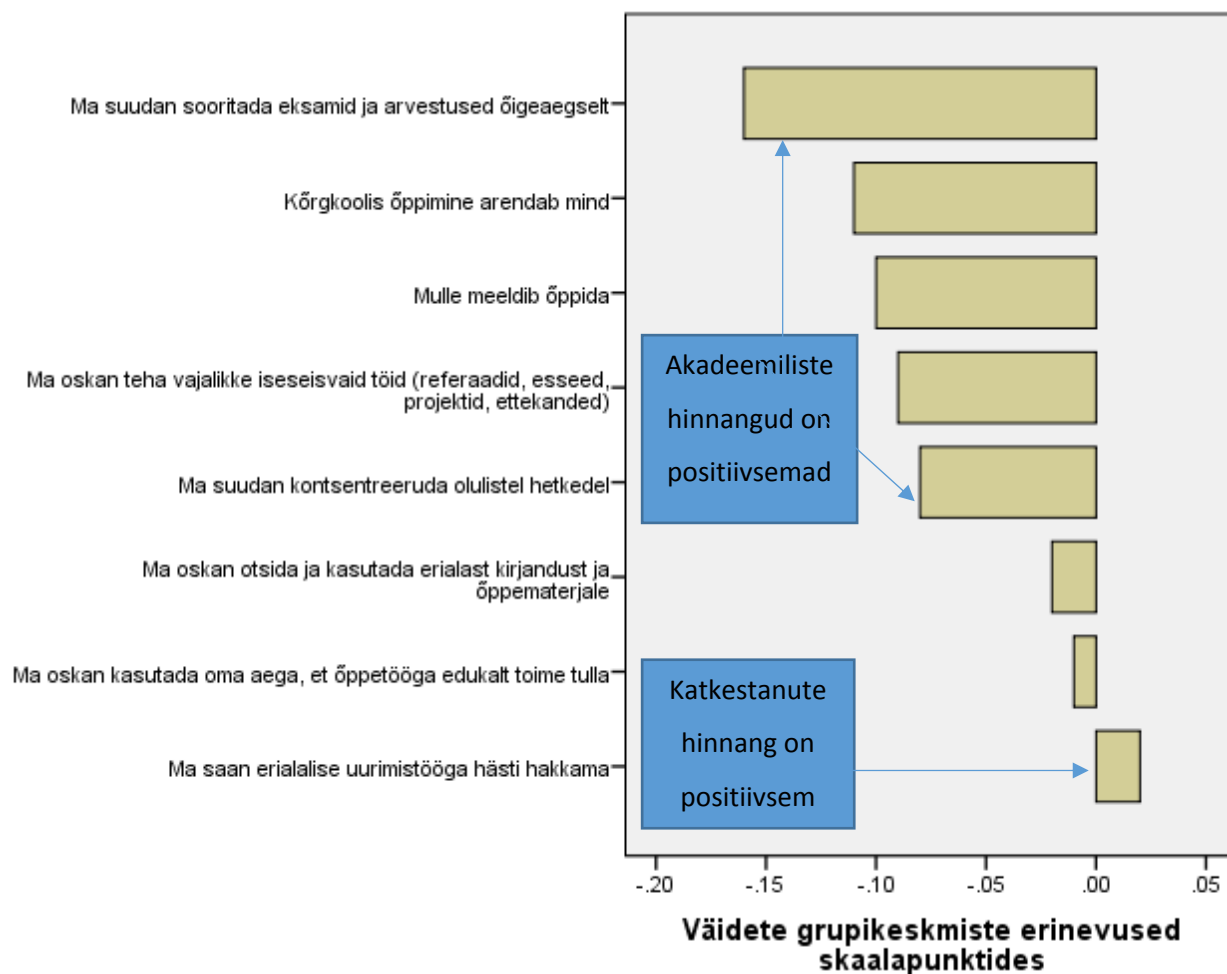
Ma suudan sooritada eksamid ja arvestused õigeaegselt

Kõrgkoolis õppimine arendab mind

Mulle meeldib õppida

Ma oskan teha vajalikke iseseisvaid töid (referaadid, esseed, projektid, ettekanded)

Ma suudan kontsentreeruda olulistel hetkedel

Ma oskan otsida ja kasutada erialast kirjandust ja õppematerjale

Ma oskan kasutada oma aega, et õppetööga edukalt toime tulla

Ma saan erialalise uurimistööga hästi hakkama

Akadeemiliste hinnangud on positiivsemad

Katkestanute hinnang on positiivsem

-.20 -.15 -.10 -.05 .00 .05

Väidete grupikeskmiste erinevused skaalapunktides